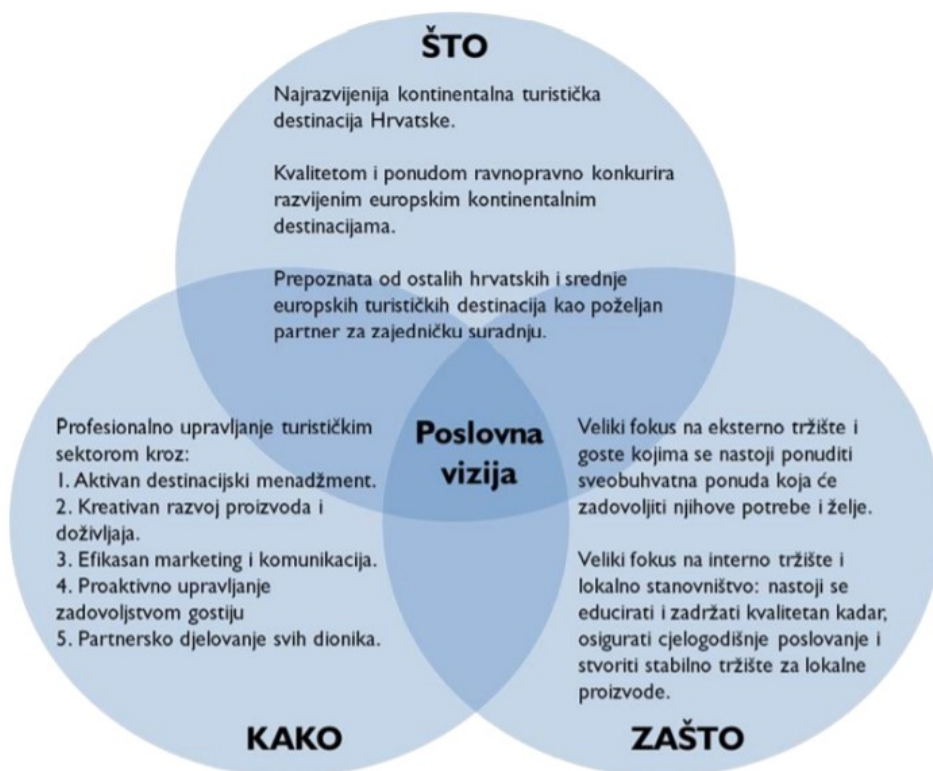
ŠTO

Najrazvijenija kontinentalna turistička destinacija Hrvatske.

Kvalitetom i ponudom ravnopravno konkurira razvijenim europskim kontinentalnim destinacijama.

Prepoznata od ostalih hrvatskih i srednje europskih turističkih destinacija kao poželjan partner za zajedničku suradnju.

Profesionalno upravljanje turističkim sektorom kroz:
1. Aktivan destinacijski menadžment.
2. Kreativan razvoj proizvoda i doživljaja.
3. Efikasan marketing i komunikacija.
4. Proaktivno upravljanje zadovoljstvom gostiju
5. Partnersko djelovanje svih dionika.

Poslovna vizija

Veliki fokus na eksterno tržište i goste kojima se nastoji ponuditi sveobuhvatna ponuda koja će zadovoljiti njihove potrebe i želje.

Veliki fokus na interno tržište i lokalno stanovništvo: nastoji se educirati i zadržati kvalitetan kadar, osigurati cjelogodišnje poslovanje i stvoriti stabilno tržište za lokalne proizvode.

KAKO

ZAŠTO